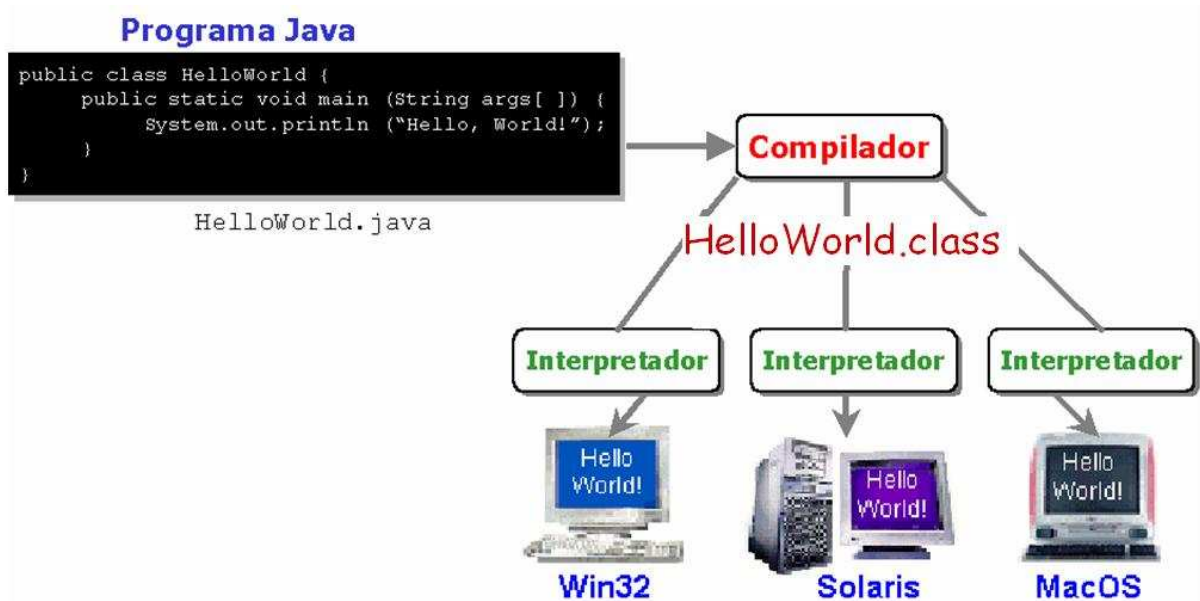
Programa Java

public class HelloWorld {
public static void main (String args[ ]) {
System.out.println ("Hello, World!");
}
}

HelloWorld.java

Compilador

HelloWorld.class

Interpretador

Interpretador

Interpretador

Hello World!

Hello World!

Hello World!

Win32

Solaris

MacOS